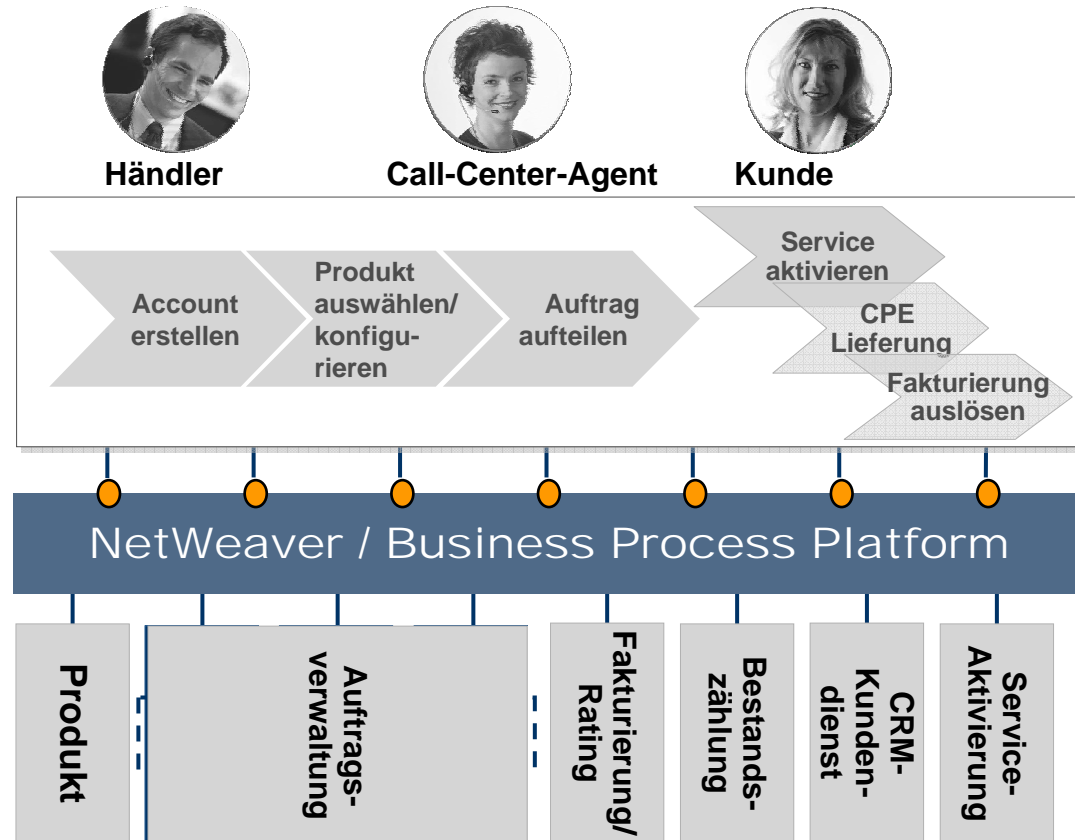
Händler

Call-Center-Agent

Kunde

Account erstellen

Produkt auswählen/ konfigurieren

Auftrag aufteilen

Service aktivieren

CPE Lieferung

Fakturierung auslösen

NetWeaver / Business Process Platform

Produkt

Auftragsverwaltung

Fakturierung/ Rating

Bestandszählung

CRM-Kundendienst

Service-Aktivierung